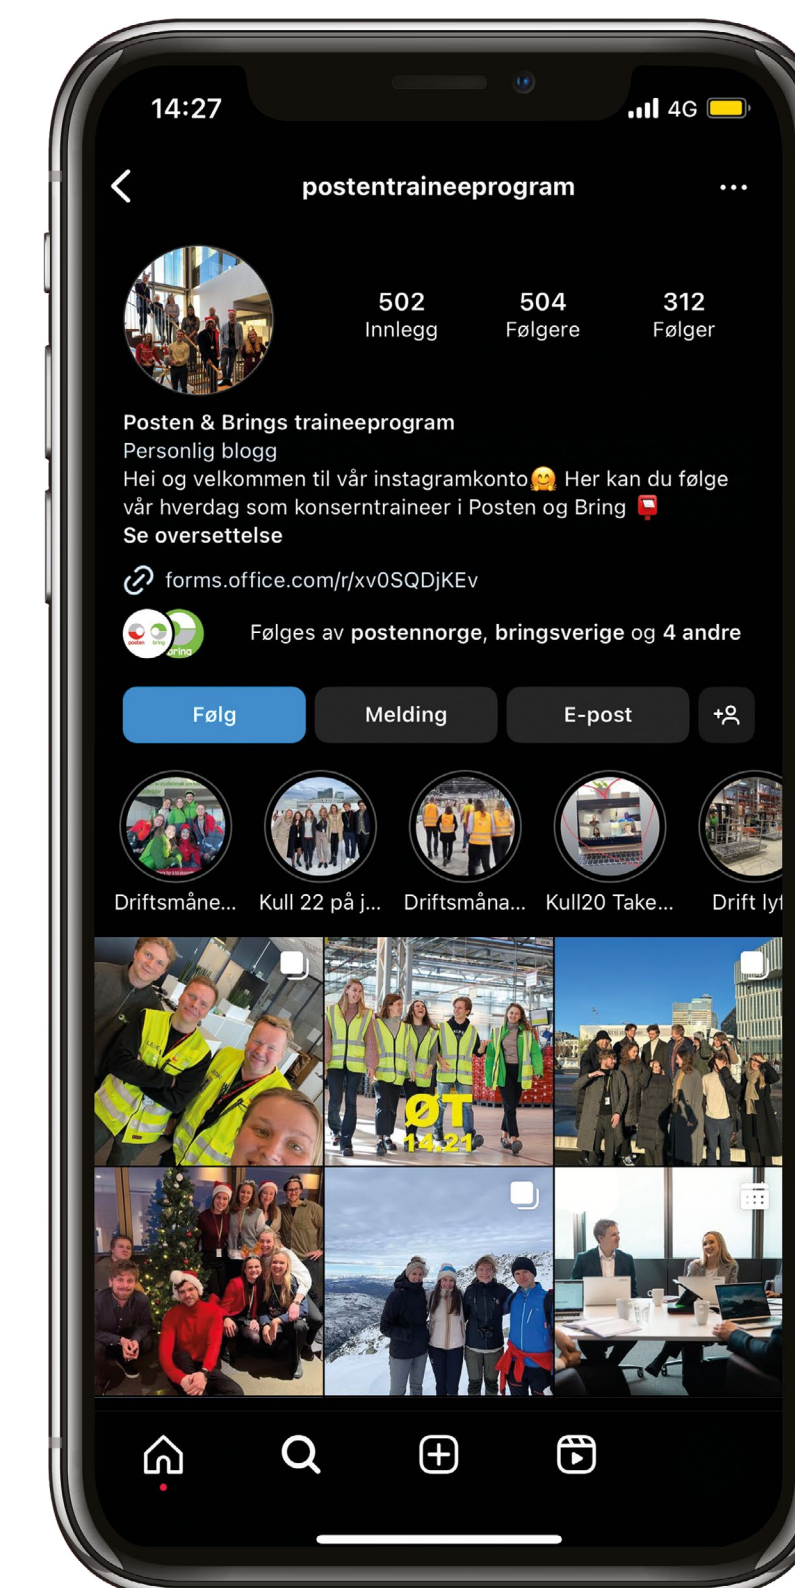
14:27
4G

postentraineeprogram

502
Innlegg
504
Følgere
312
Følger

Posten & Brings traineeprogram
Personlig blogg
Hei og velkommen til vår instagramkonto🤗 Her kan du følge vår hverdag som konserntraineer i Posten og Bring 📮
Se oversettelse

forms.office.com/r/xv0SQDjKEv

posten bring
Følges av postennorge, bringsverige og 4 andre

Følg
Melding
E-post

Driftsmåne...
Kull 22 på j...
Driftsmåna...
Kull20 Take...
Drift lyf

ØT 14.21